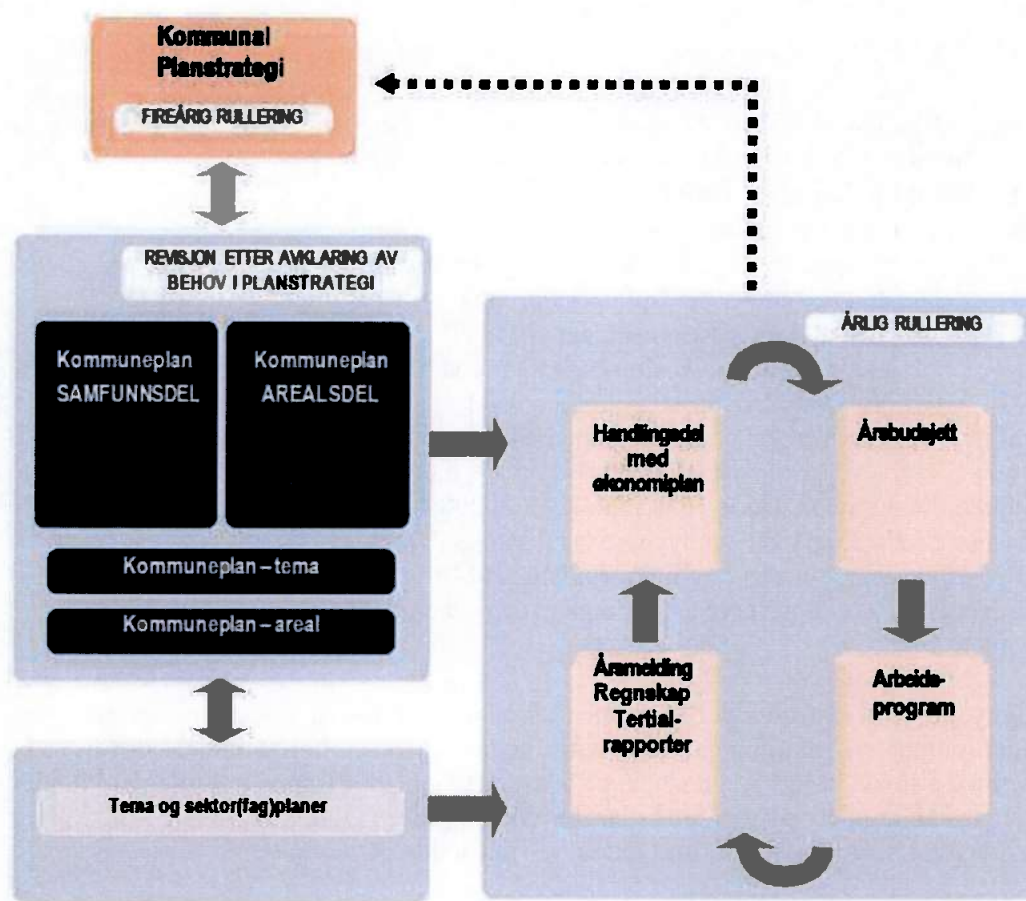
Kommunal Planstrategi

FIREÅRIG RULLERING

REVISJON ETTER AVKLARING AV BEHOV I PLANSTRATEGI

Kommuneplan SAMFUNNSDEL

Kommuneplan AREALSDEL

Kommuneplan – tema

Kommuneplan – areal

Tema og sektor(fag)planer

ÅRLIG RULLERING

Handlingsdel med økonomiplan

Årsbudsjett

Årsmelding Regnskap Tertial-rapporter

Arbeids-program